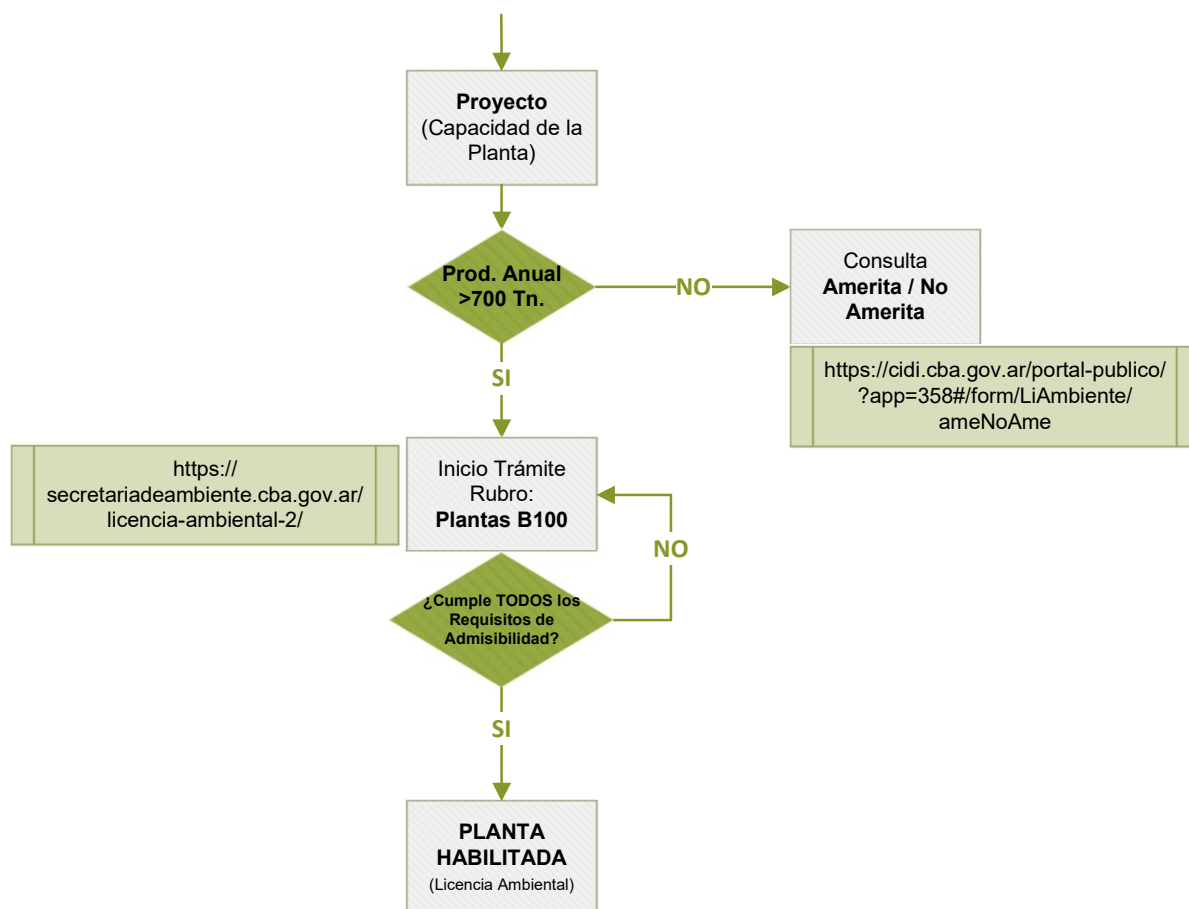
**Proyecto**
(Capacidad de la Planta)

**Prod. Anual >700 Tn.**

NO

Consulta
**Amerita / No Amerita**

https://cidi.cba.gov.ar/portal-publico/?app=358#/form/LiAmbiente/ameNoAme

SI

https://secretariadeambiente.cba.gov.ar/licencia-ambiental-2/

Inicio Trámite Rubro:
**Plantas B100**

NO

**¿Cumple TODOS los Requisitos de Admisibilidad?**

SI

**PLANTA HABILITADA**
(Licencia Ambiental)